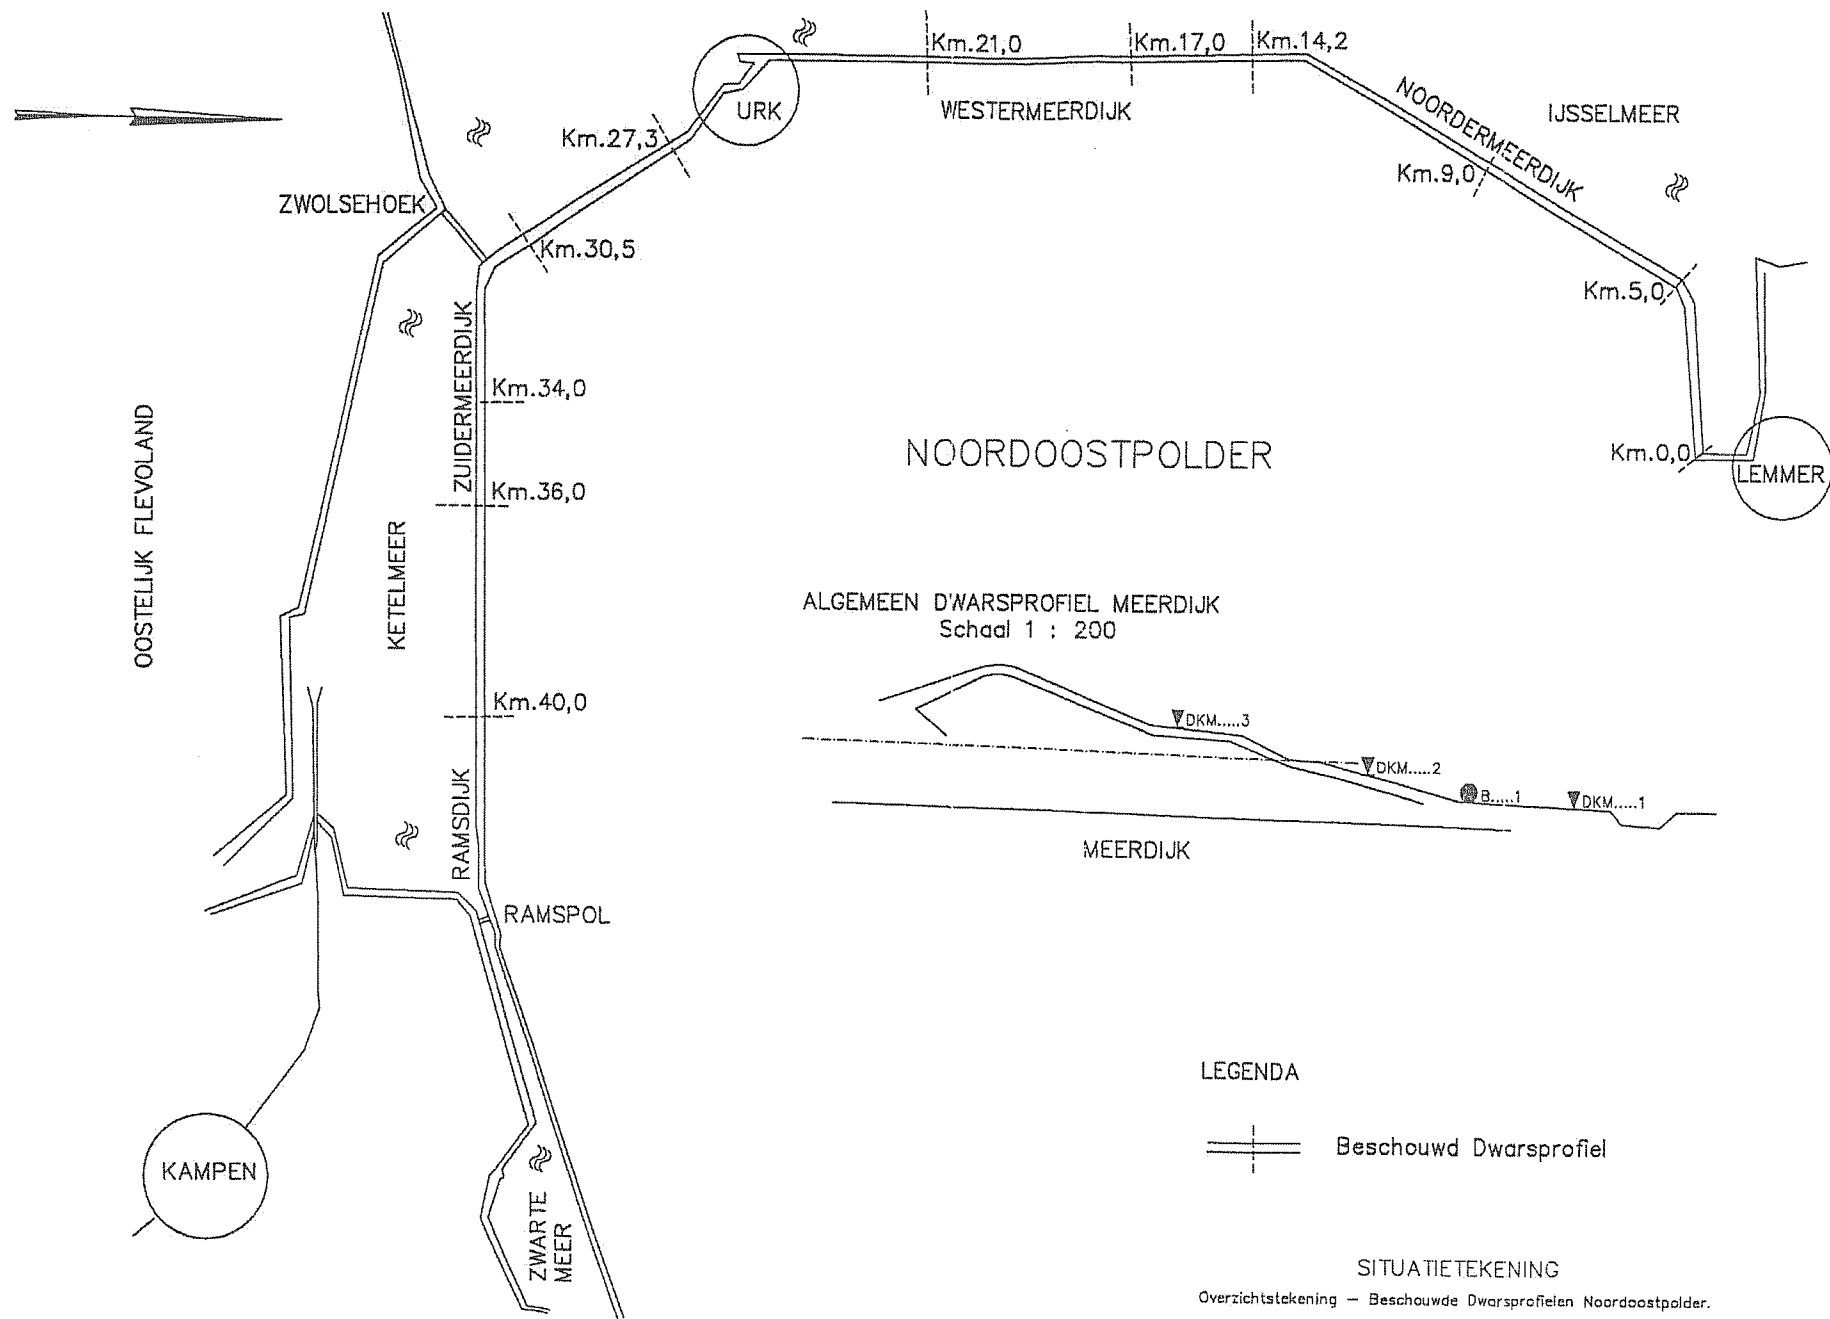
Km.21,0 Km.17,0 Km.14,2

URK

WESTERMEERDIJK

NOORDERMEERDIJK

IJSSELMEER

Km.27,3

Km.9,0

ZWOLSEHOEK

Km.30,5

Km.5,0

ZUIDERMEERDIJK

Km.34,0

Km.36,0

OOSTELIJK FLEVOLAND

KETELMEER

NOORDOOSTPOLDER

Km.0,0

LEMMER

ALGEMEEN D'WARSPROFIEL MEERDIJK
Schaal 1 : 200

Km.40,0

DKM.....3

DKM.....2

B.....1

DKM.....1

MEERDIJK

RAMSDIJK

RAMSPOL

LEGENDA

Beschouwd Dwarsprofiel

KAMPEN

ZWARTE MEER

SITUATIETEKENING
Overzichtstekening — Beschouwde Dwarsprofielen Noordoostpolder.